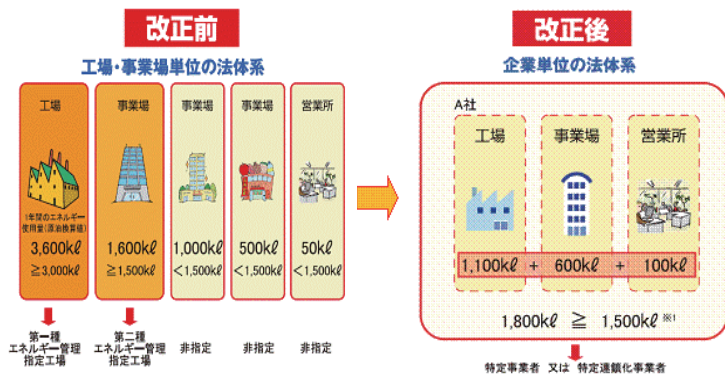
改正前

工場・事業場単位の法体系

工場

1年間のエネルギー使用量（原油換算値）

3,600kℓ

≧3,000kℓ

第一種エネルギー管理指定工場

事業場

1,600kℓ

≧1,500kℓ

第二種エネルギー管理指定工場

事業場

1,000kℓ

＜1,500kℓ

非指定

事業場

500kℓ

＜1,500kℓ

非指定

営業所

50kℓ

＜1,500kℓ

非指定

改正後

企業単位の法体系

A社

工場

事業場

営業所

1,100kℓ ＋ 600kℓ ＋ 100kℓ

1,800kℓ ≧ 1,500kℓ ※1

特定事業者 又は 特定連鎖化事業者